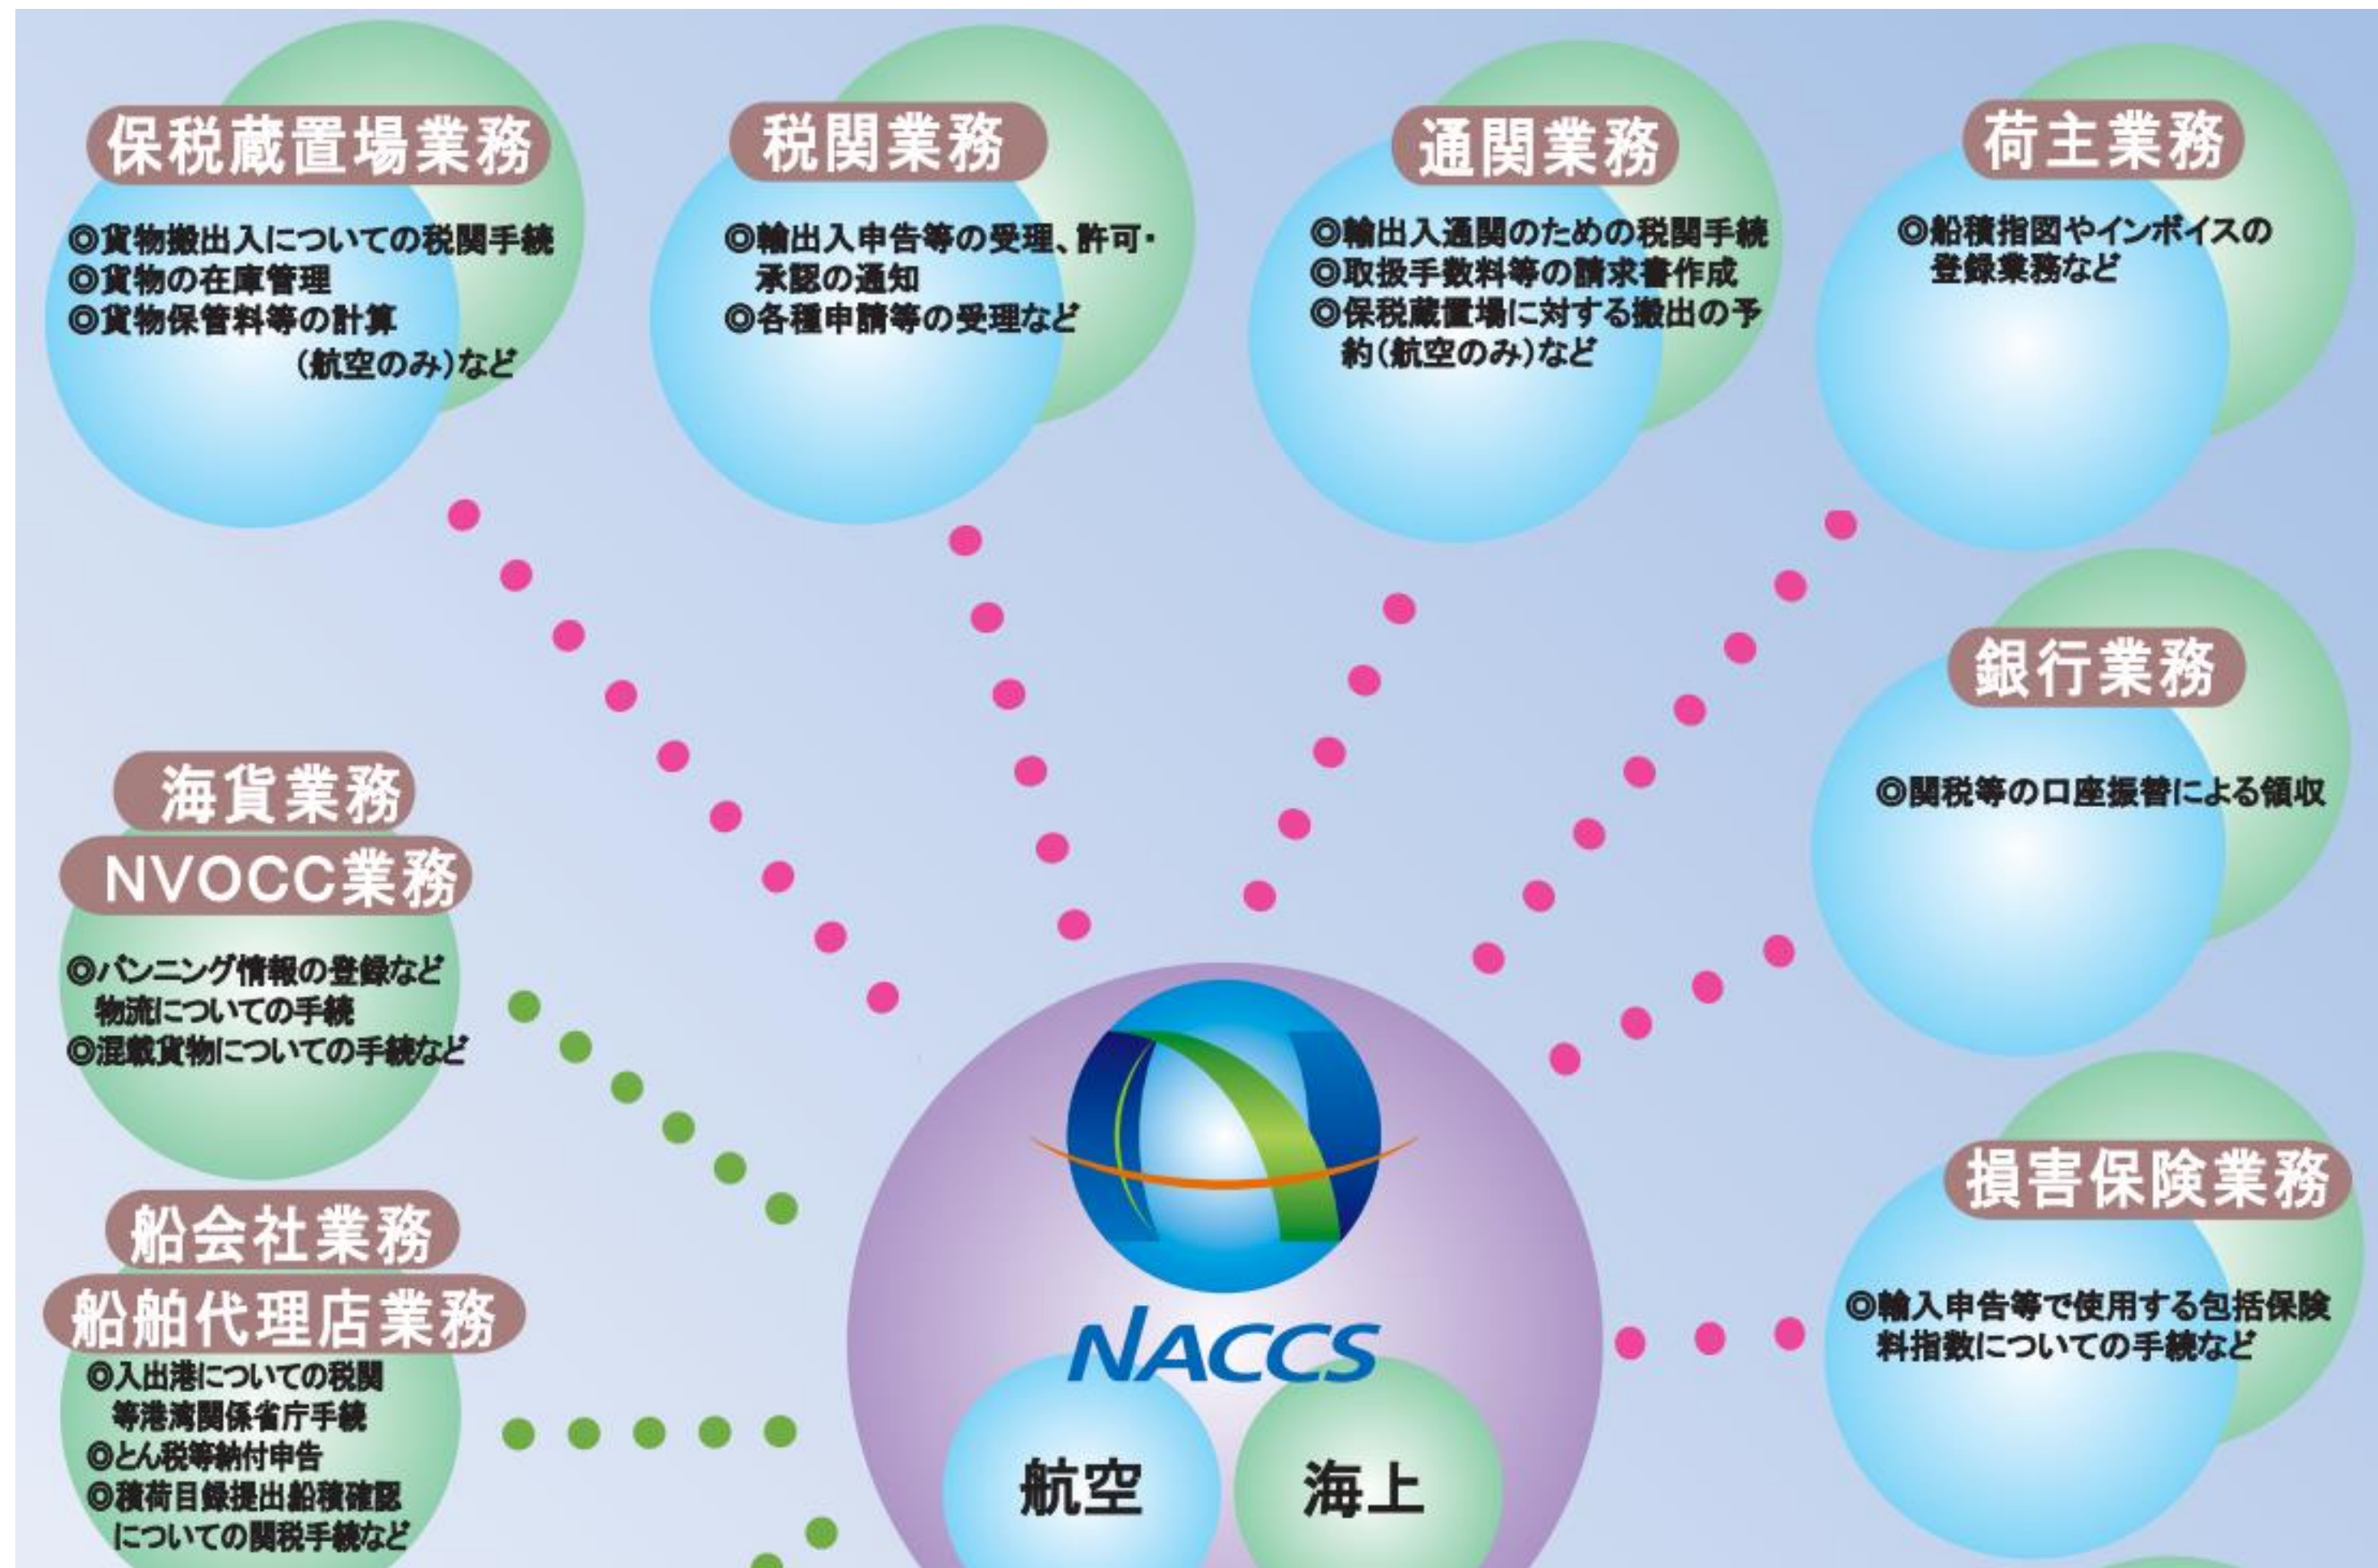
保税蔵置場業務

◎貨物搬出入についての税関手続
◎貨物の在庫管理
◎貨物保管料等の計算（航空のみ）など

税関業務

◎輸出入申告等の受理、許可・承認の通知
◎各種申請等の受理など

通関業務

◎輸出入通関のための税関手続
◎取扱手数料等の請求書作成
◎保税蔵置場に対する搬出の予約（航空のみ）など

荷主業務

◎船積指図やインボイスの登録業務など

銀行業務

◎関税等の口座振替による領収

海貨業務
NVOCC業務

◎バンニング情報の登録など物流についての手続
◎混載貨物についての手続など

船会社業務
船舶代理店業務

◎入出港についての税関等港湾関係省庁手続
◎とん税等納付申告
◎積荷目録提出船積確認についての関税手続など

損害保険業務

◎輸入申告等で使用する包括保険料指数についての手続など

NACCS

航空

海上